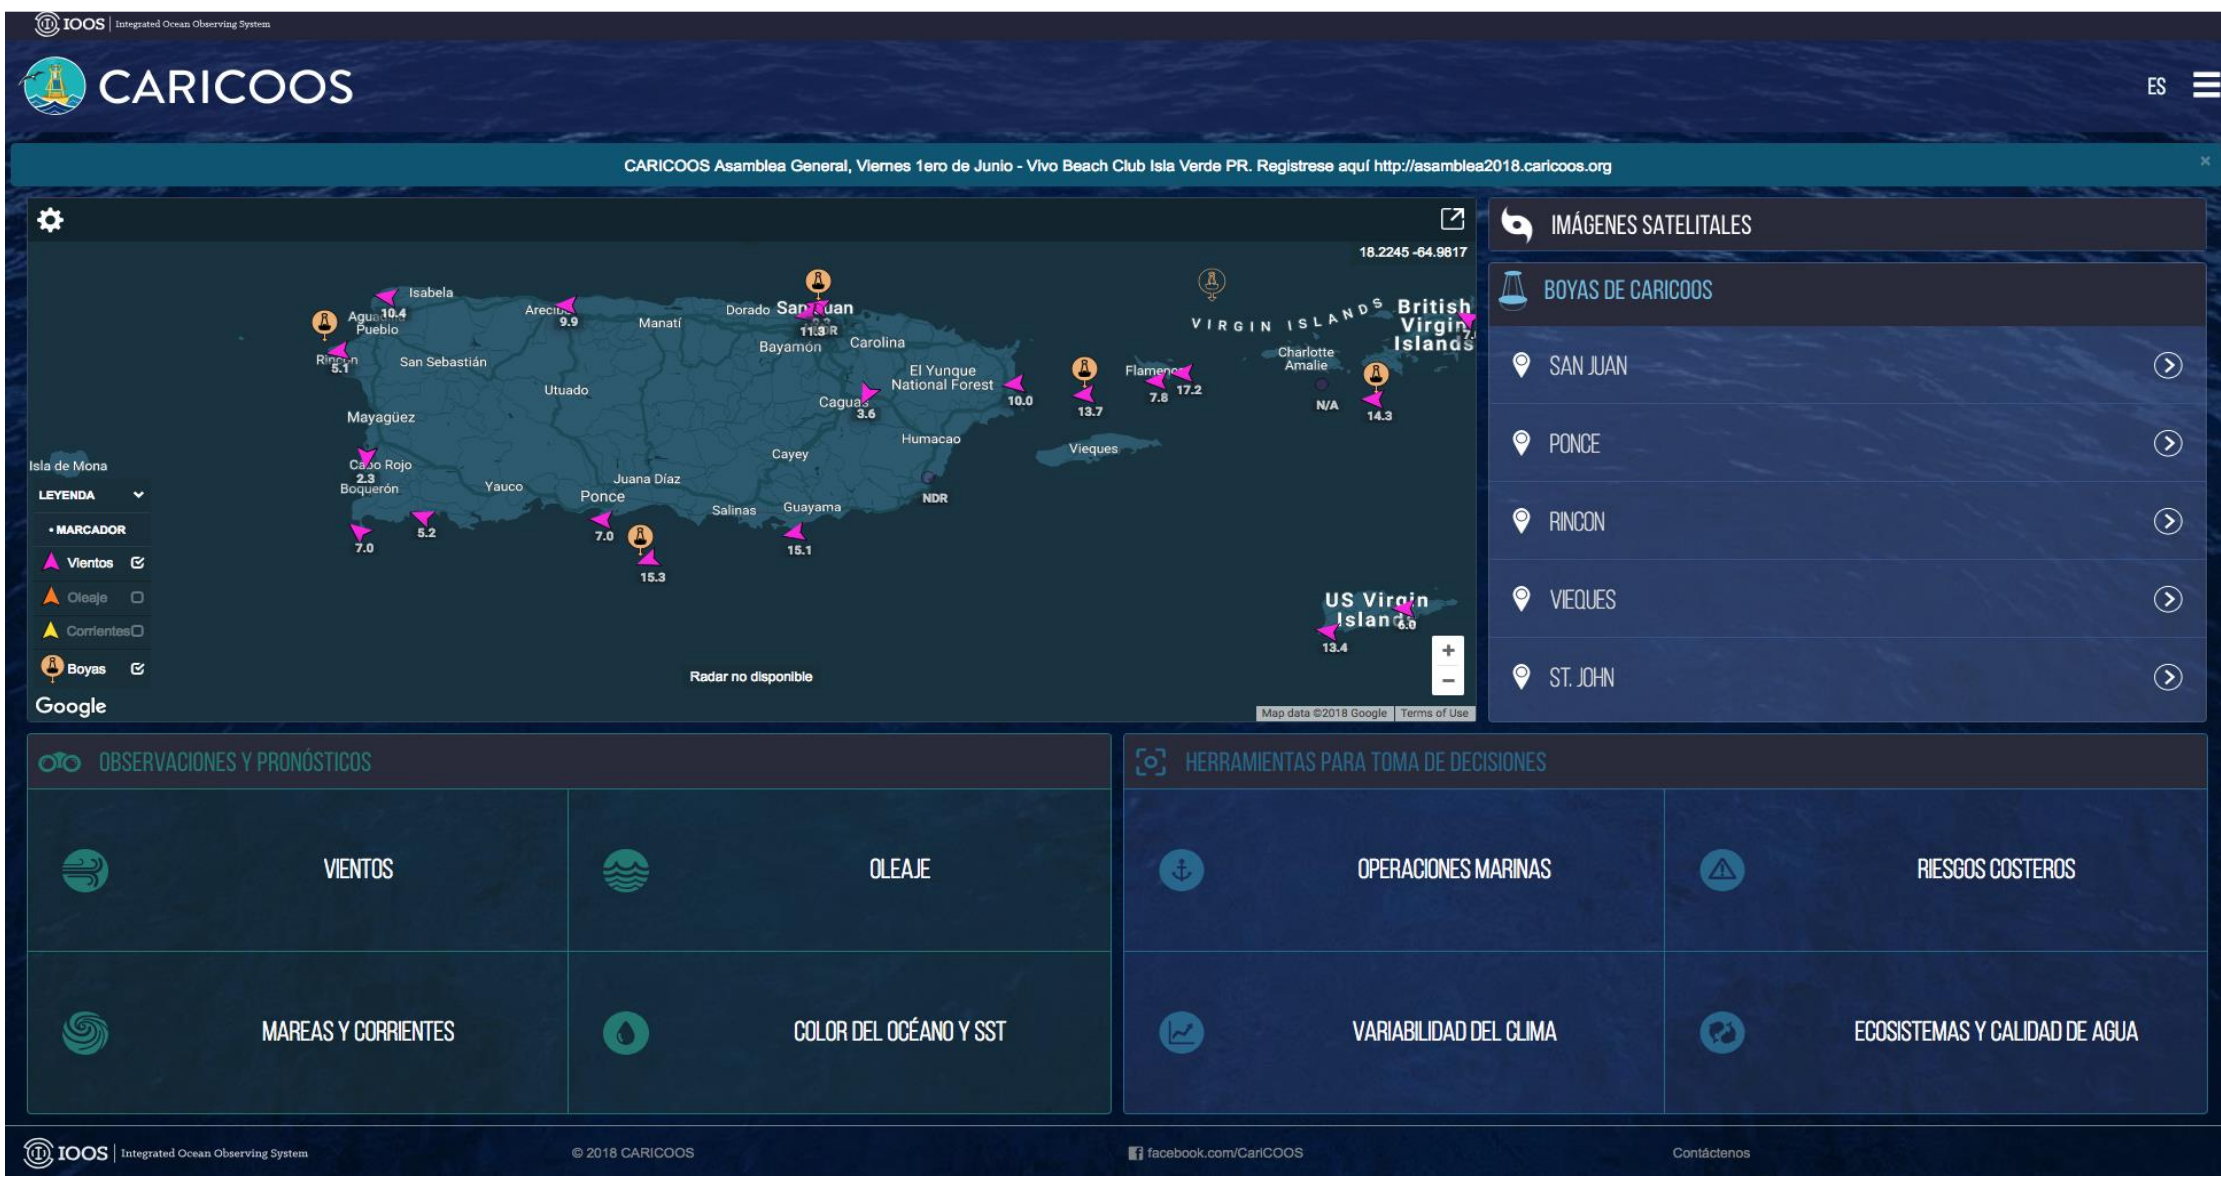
IOOS | Integrated Ocean Observing System

CARICOOS

ES

CARICOOS Asamblea General, Viernes 1ero de Junio - Vivo Beach Club Isla Verde PR. Registrese aquí http://asamblea2018.caricoos.org

×

18.2245 -64.9817

Isabela
Agua 10.4
Pueblo
Arecibo 9.9
Manatí
Dorado San Juan
11.3 R
Carolina
Bayamón
Rincón 5.1
San Sebastián
El Yunque National Forest
10.0
Utuado
Caguas 3.6
Mayagüez
Humacao
Isla de Mona
Cabo Rojo 2.3
Boquerón
Cayey
Yauco
Juana Díaz
Ponce
Salinas
Guayama
NDR
7.0
5.2
7.0
15.3
15.1
13.7
Vieques
Flamenco 17.2
7.8
VIRGIN ISLANDS
Charlotte Amalie
N/A
14.3
British Virgin Islands
US Virgin Islands 6.0
13.4

LEYENDA
• MARCADOR
Vientos
Oleaje
Corrientes
Boyas

Radar no disponible
Google
Map data ©2018 Google | Terms of Use

IMÁGENES SATELITALES
BOYAS DE CARICOOS
SAN JUAN
PONCE
RINCON
VIEQUES
ST. JOHN

OBSERVACIONES Y PRONÓSTICOS
VIENTOS
OLEAJE
MAREAS Y CORRIENTES
COLOR DEL OCÉANO Y SST

HERRAMIENTAS PARA TOMA DE DECISIONES
OPERACIONES MARINAS
RIESGOS COSTEROS
VARIABILIDAD DEL CLIMA
ECOSISTEMAS Y CALIDAD DE AGUA

IOOS | Integrated Ocean Observing System
© 2018 CARICOOS
facebook.com/CariCOOS
Contáctenos